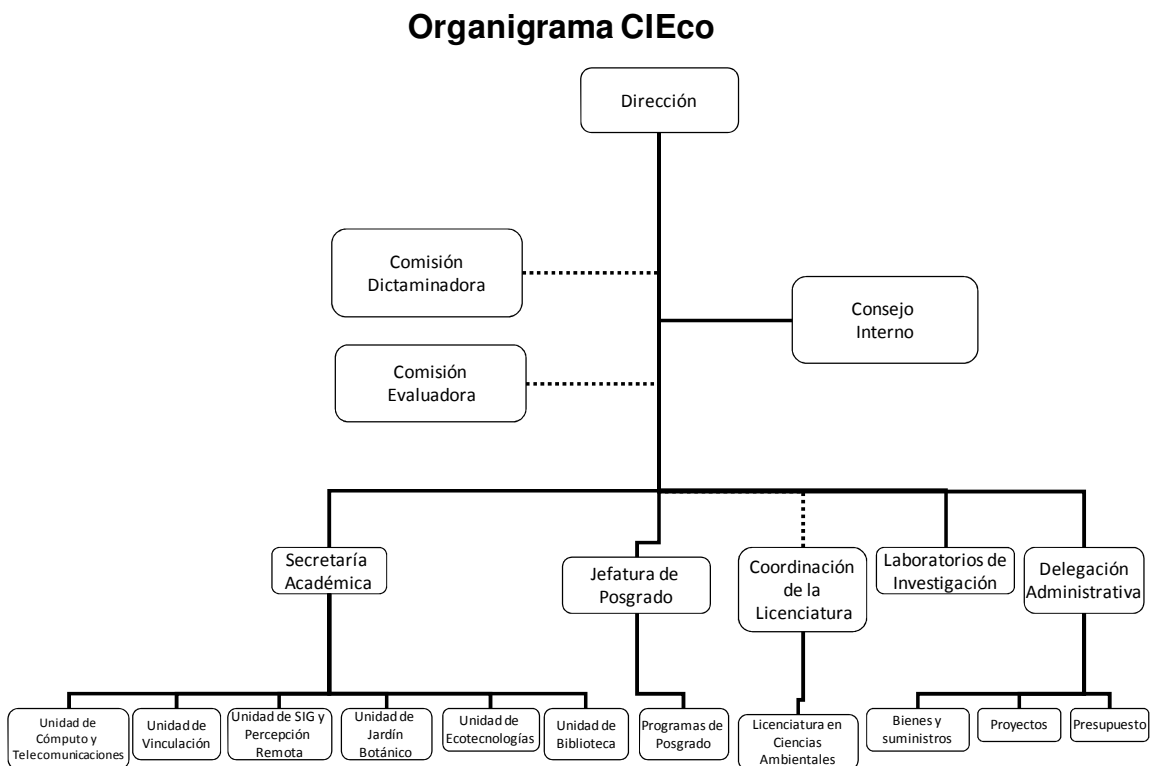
Organigrama CIEco

Dirección

Comisión Dictaminadora

Consejo Interno

Comisión Evaluadora

Secretaría Académica

Jefatura de Posgrado

Coordinación de la Licenciatura

Laboratorios de Investigación

Delegación Administrativa

Unidad de Cómputo y Telecomunicaciones

Unidad de Vinculación

Unidad de SIG y Percepción Remota

Unidad de Jardín Botánico

Unidad de Ecotecnologías

Unidad de Biblioteca

Programas de Posgrado

Licenciatura en Ciencias Ambientales

Bienes y suministros

Proyectos

Presupuesto